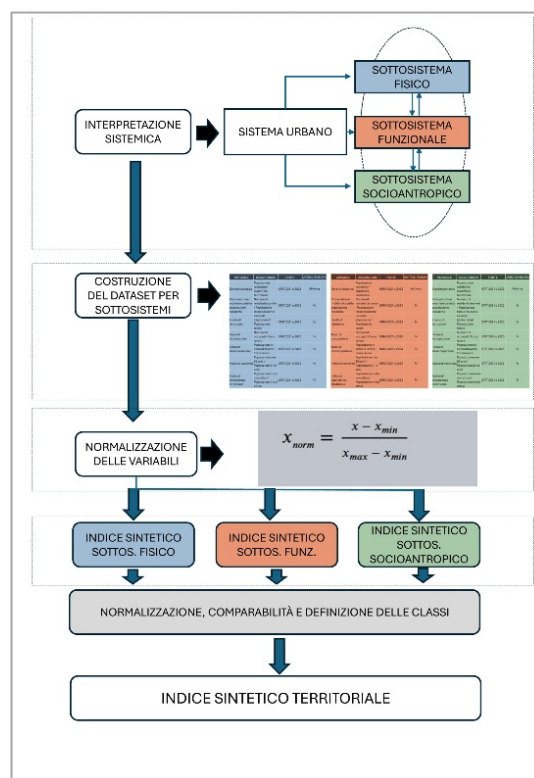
INTERPRETAZIONE SISTEMICA

SISTEMA URBANO

SOTTOSISTEMA FISICO

SOTTOSISTEMA FUNZIONALE

SOTTOSISTEMA SOCIOANTROPICO

COSTRUZIONE DEL DATASET PER SOTTOSISTEMI

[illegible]

NORMALIZZAZIONE DELLE VARIABILI

$x_{norm} = \frac{x - x_{min}}{x_{max} - x_{min}}$

INDICE SINTETICO SOTTOS. FISICO

INDICE SINTETICO SOTTOS. FUNZ.

INDICE SINTETICO SOTTOS. SOCIOANTROPICO

NORMALIZZAZIONE, COMPARABILITÀ E DEFINIZIONE DELLE CLASSI

INDICE SINTETICO TERRITORIALE